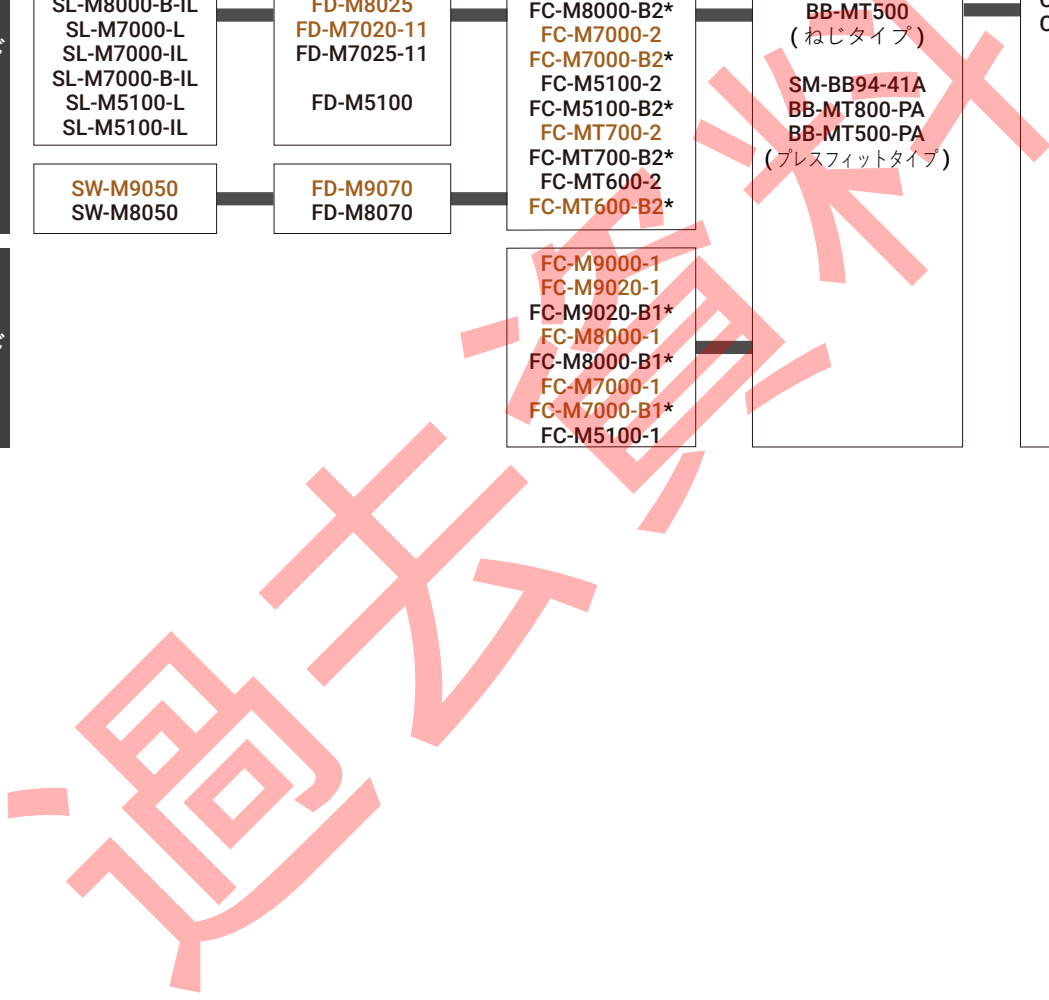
SL-M8000-B-IL
SL-M7000-L
SL-M7000-IL
SL-M7000-B-IL
SL-M5100-L
SL-M5100-IL

FD-M8025
FD-M7020-11
FD-M7025-11

FD-M5100

FC-M8000-B2*
FC-M7000-2
FC-M7000-B2*
FC-M5100-2
FC-M5100-B2*
FC-MT700-2
FC-MT700-B2*
FC-MT600-2
FC-MT600-B2*

BB-MT500
(ねじタイプ)

SM-BB94-41A
BB-MT800-PA
BB-MT500-PA
(プレスフィットタイプ)

SW-M9050
SW-M8050

FD-M9070
FD-M8070

FC-M9000-1
FC-M9020-1
FC-M9020-B1*
FC-M8000-1
FC-M8000-B1*
FC-M7000-1
FC-M7000-B1*
FC-M5100-1

過去資料